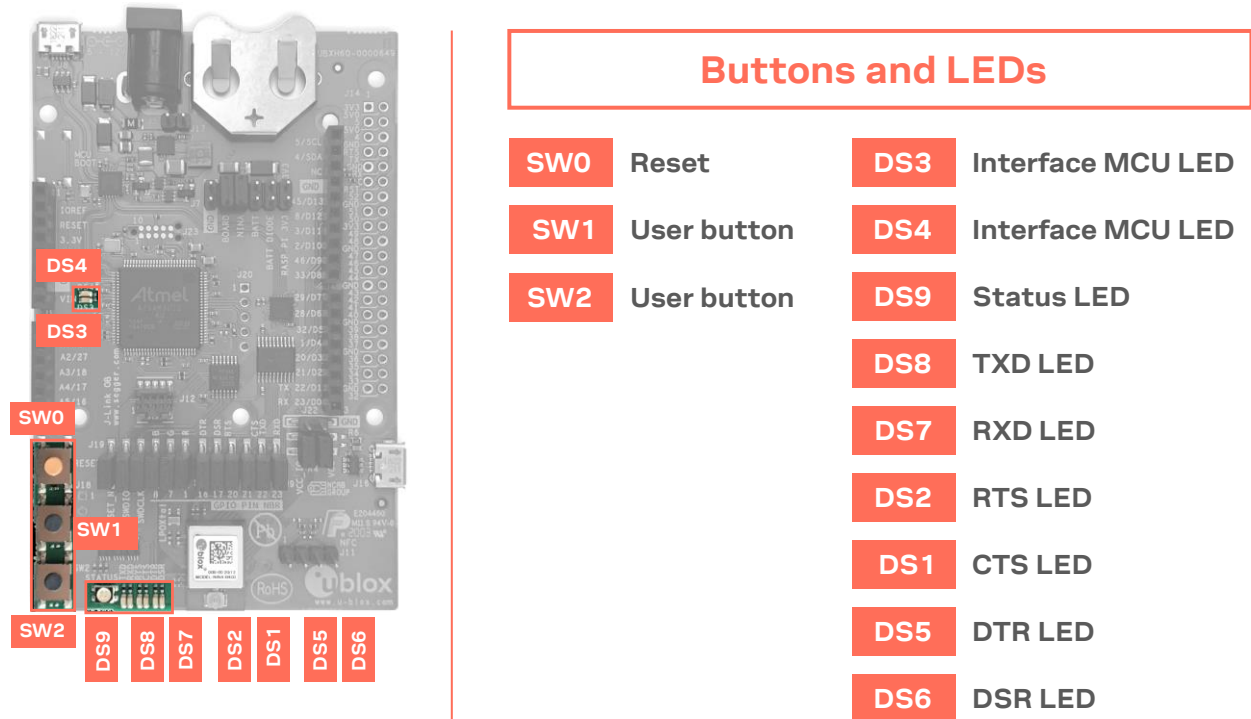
DS4

DS3

SW0

SW1

SW2

DS9 DS8 DS7 DS2 DS1 DS5 DS6

Buttons and LEDs

| | |
|---|---|
| SW0 | Reset |
| SW1 | User button |
| SW2 | User button |

| | |
|---|---|
| DS3 | Interface MCU LED |
| DS4 | Interface MCU LED |
| DS9 | Status LED |
| DS8 | TXD LED |
| DS7 | RXD LED |
| DS2 | RTS LED |
| DS1 | CTS LED |
| DS5 | DTR LED |
| DS6 | DSR LED |